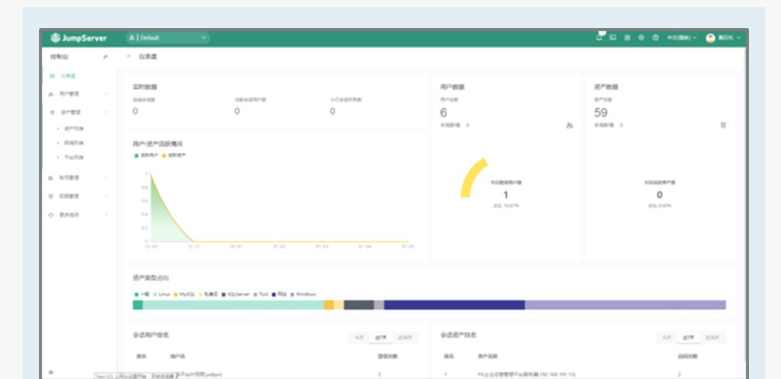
JumpServer
Default
中文(简体)
管理员
控制台
仪表盘
用户管理
资产管理
资产列表
网域列表
平台列表
账号管理
权限管理
更多选项
仪表盘
实时数据
在线会话数
当前在线用户数
今日活跃资产数
0
0
0
用户数据
用户总数
6
本周新增 0
资产数据
资产总数
59
本周新增 0
用户/资产活跃情况
活跃用户
活跃资产
今日活跃用户数
1
占比 16.67%
今日活跃资产数
0
占比 0.00%
资产类型占比
一般
Linux
MySQL
私有云
SQLServer
Tool
网络
Windows
会话用户排名
会话资产排名
排名
用户名
登录次数
排名
资产名称
访问次数
2
2